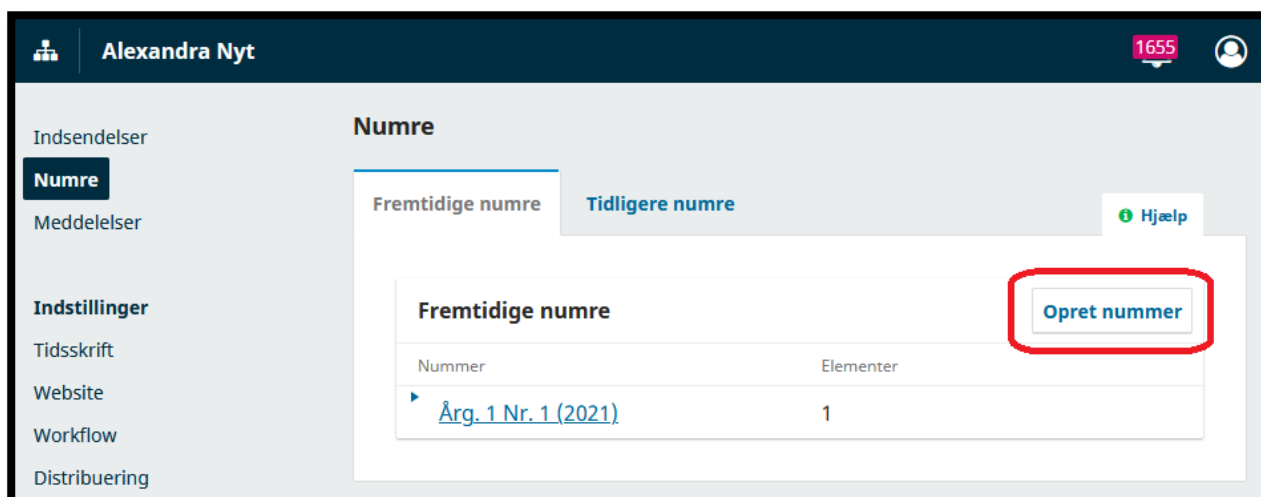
Alexandra Nyt

1655

Indsendelser
Numre
Meddelelser

Indstillinger
Tidsskrift
Website
Workflow
Distribuering

Numre

Fremtidige numre | Tidligere numre

Hjælp

Fremtidige numre

Opret nummer

| Nummer | Elementer |
|---|---|
| Årg. 1 Nr. 1 (2021) | 1 |